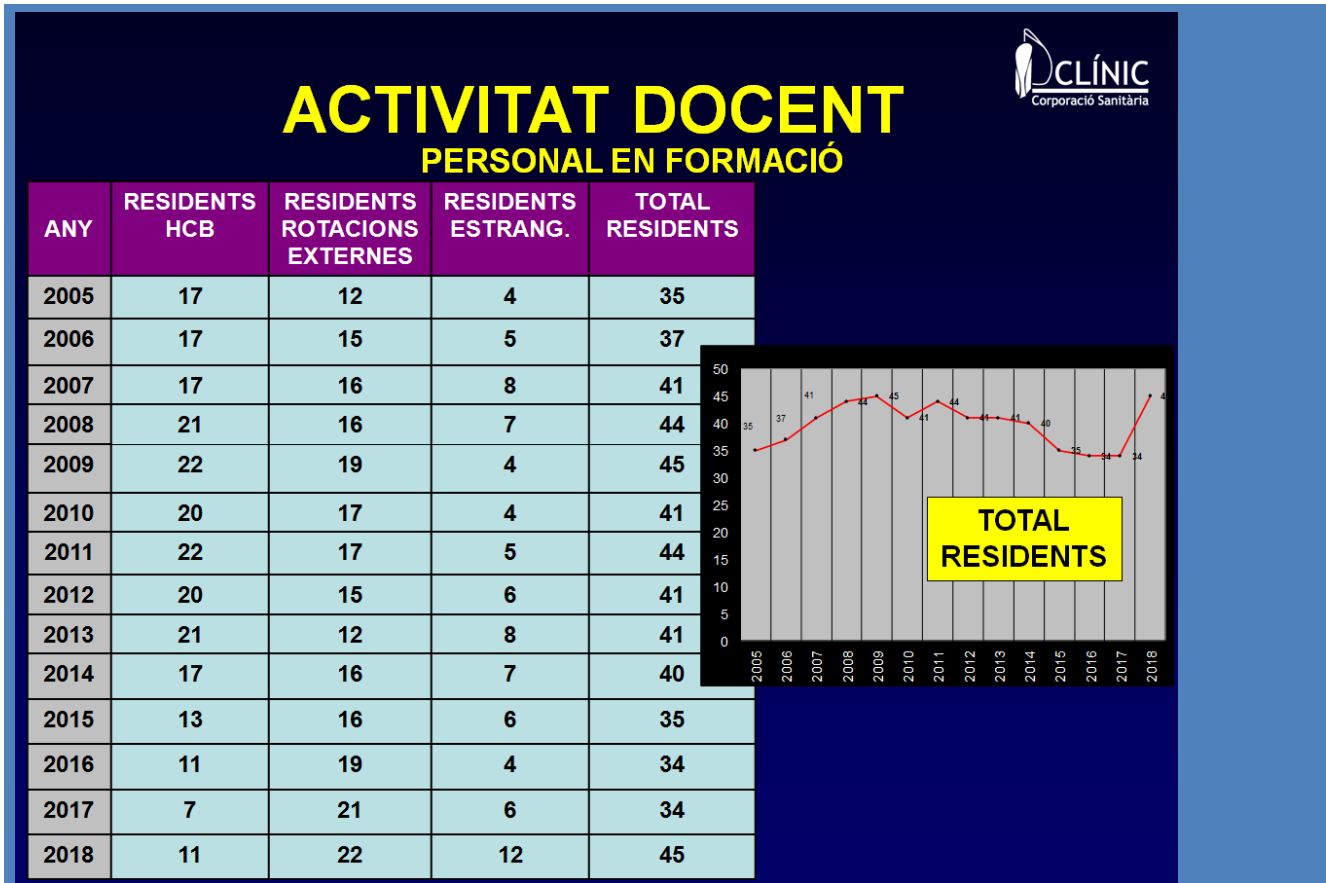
CLÍNIC
Corporació Sanitària

ACTIVITAT DOCENT
PERSONAL EN FORMACIÓ

| ANY | RESIDENTS HCB | RESIDENTS ROTACIONS EXTERNES | RESIDENTS ESTRANG. | TOTAL RESIDENTS |
|---|---|---|---|---|
| 2005 | 17 | 12 | 4 | 35 |
| 2006 | 17 | 15 | 5 | 37 |
| 2007 | 17 | 16 | 8 | 41 |
| 2008 | 21 | 16 | 7 | 44 |
| 2009 | 22 | 19 | 4 | 45 |
| 2010 | 20 | 17 | 4 | 41 |
| 2011 | 22 | 17 | 5 | 44 |
| 2012 | 20 | 15 | 6 | 41 |
| 2013 | 21 | 12 | 8 | 41 |
| 2014 | 17 | 16 | 7 | 40 |
| 2015 | 13 | 16 | 6 | 35 |
| 2016 | 11 | 19 | 4 | 34 |
| 2017 | 7 | 21 | 6 | 34 |
| 2018 | 11 | 22 | 12 | 45 |

50
45
40
35
30
25
20
15
10
5
0
35 37 41 44 45 41 44 41 41 40 35 34 34 4
2005 2006 2007 2008 2009 2010 2011 2012 2013 2014 2015 2016 2017 2018
TOTAL RESIDENTS